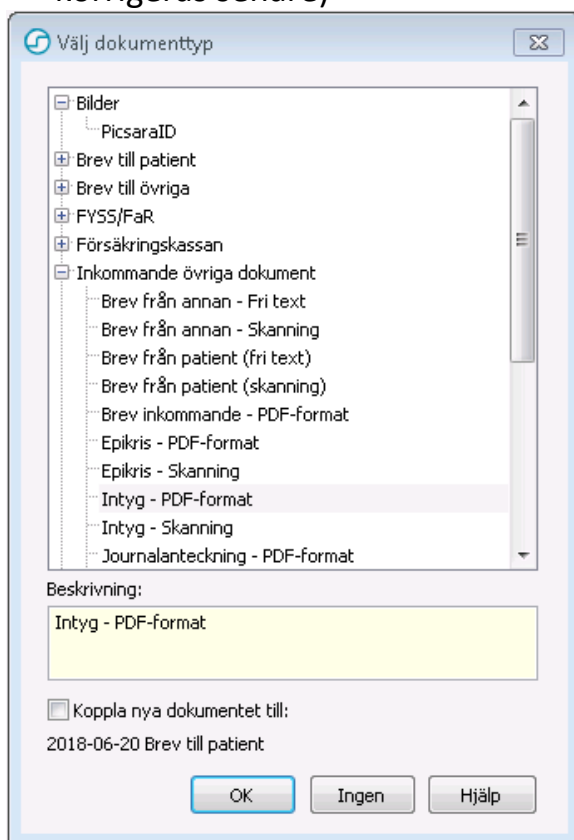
Välj dokumenttyp

Bilder
PicsaraID
Brev till patient
Brev till övriga
FYSS/FaR
Försäkringskassan
Inkommande övriga dokument
Brev från annan - Fri text
Brev från annan - Skanning
Brev från patient (fri text)
Brev från patient (skanning)
Brev inkommande - PDF-format
Epikris - PDF-format
Epikris - Skanning
Intyg - PDF-format
Intyg - Skanning
Journalanteckning - PDF-format

Beskrivning:
Intyg - PDF-format

Koppla nya dokumentet till:
2018-06-20 Brev till patient

OK
Ingen
Hjälp